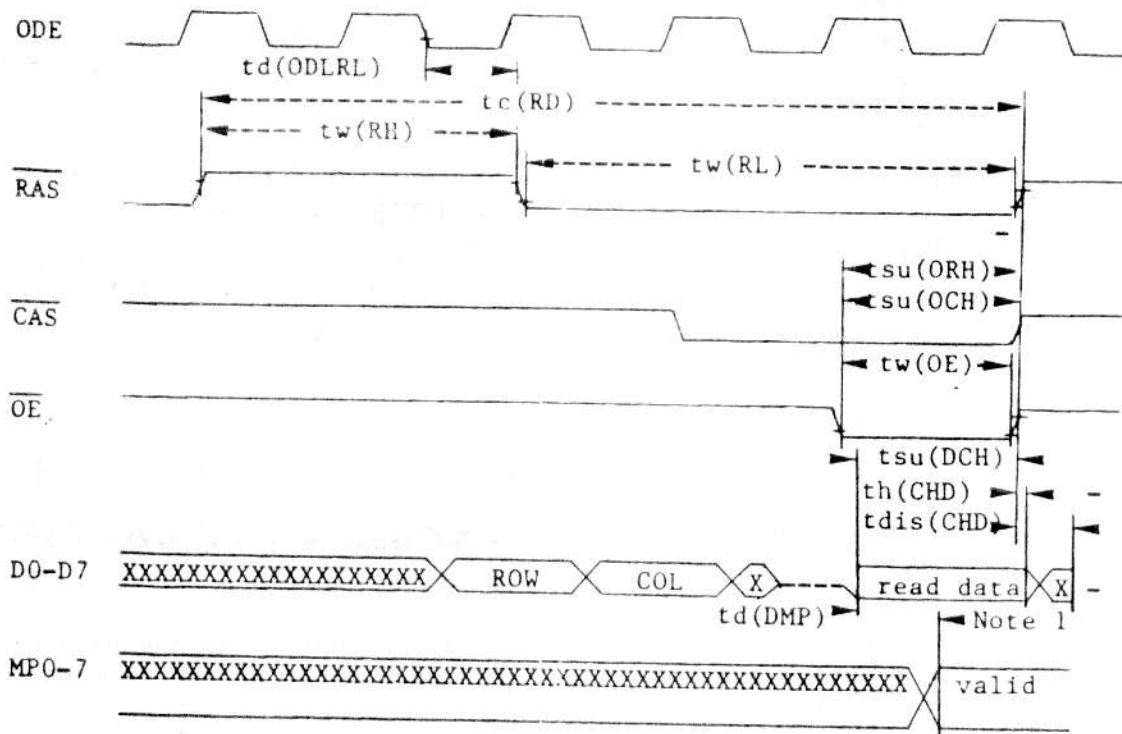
ODE

td(ODLRL)

tc(RD)

tw(RH)

tw(RL)

$\overline{RAS}$

tsu(ORH)

tsu(OCH)

$\overline{CAS}$

tw(OE)

$\overline{OE}$

tsu(DCH)

th(CHD)

tdis(CHD)

D0-D7 XXXXXXXXXXXXXXXXXX ROW COL X read data X

td(DMP)

Note 1

MP0-7 XXXXXXXXXXXXXXXXXXXXXXXXXXXXXXXXXXXXXXXXXXX valid